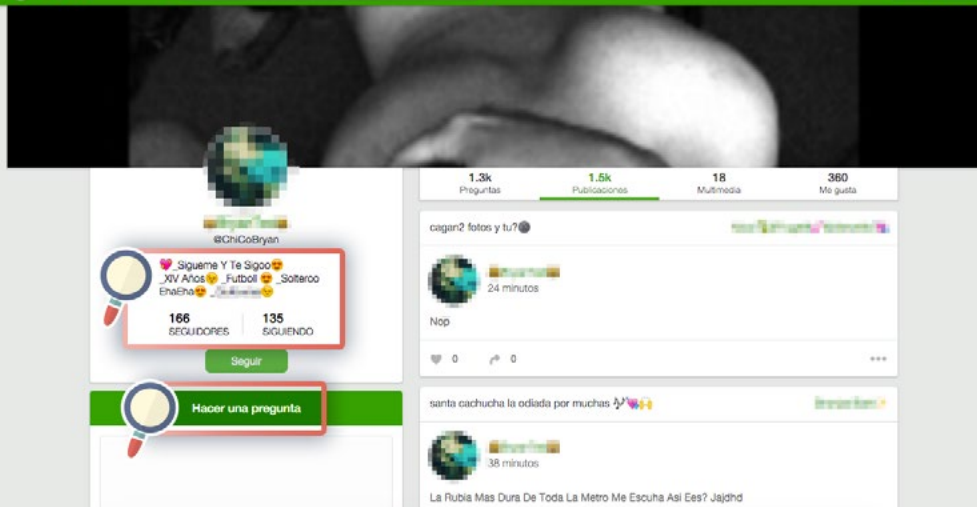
1.3k
Preguntas

1.5k
Publicaciones

18
Multimedia

360
Me gusta

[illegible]
@ChiCoBryan

💘_Sigueme Y Te Sigoo😍 _XIV Años😉 _Futboll 😍 _Solteroo EhaEha😍 _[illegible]😉

166
SEGUIDORES

135
SIGUIENDO

Seguir

Hacer una pregunta

cagan2 fotos y tu?⚫ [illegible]

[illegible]
24 minutos

Nop

0 0 •••

santa cachucha la odiada por muchas 🎶💘🙌 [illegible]

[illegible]
38 minutos

La Rubia Mas Dura De Toda La Metro Me Escuha Asi Ees? Jajdhd